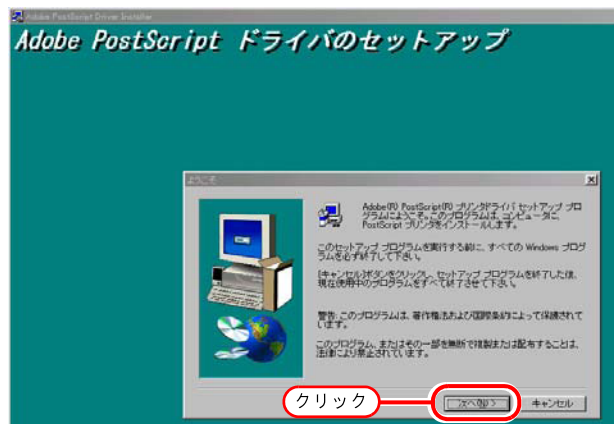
Adobe PostScript Driver Installer

Adobe PostScript ドライバのセットアップ

ようこそ

Adobe(R) PostScript(R) プリンタドライバ セットアップ プログラムにようこそ。このプログラムは、コンピュータに PostScript プリンタをインストールします。

このセットアップ プログラムを実行する前に、すべての Windows プログラムを必ず終了して下さい。

[キャンセル]ボタンをクリックし、セットアップ プログラムを終了した後、現在使用中のプログラムをすべて終了させて下さい。

警告: このプログラムは、著作権法および国際条約によって保護されています。

このプログラム、またはその一部を無断で複製または配布することは、法律により禁止されています。

クリック

次へ(N) >

キャンセル